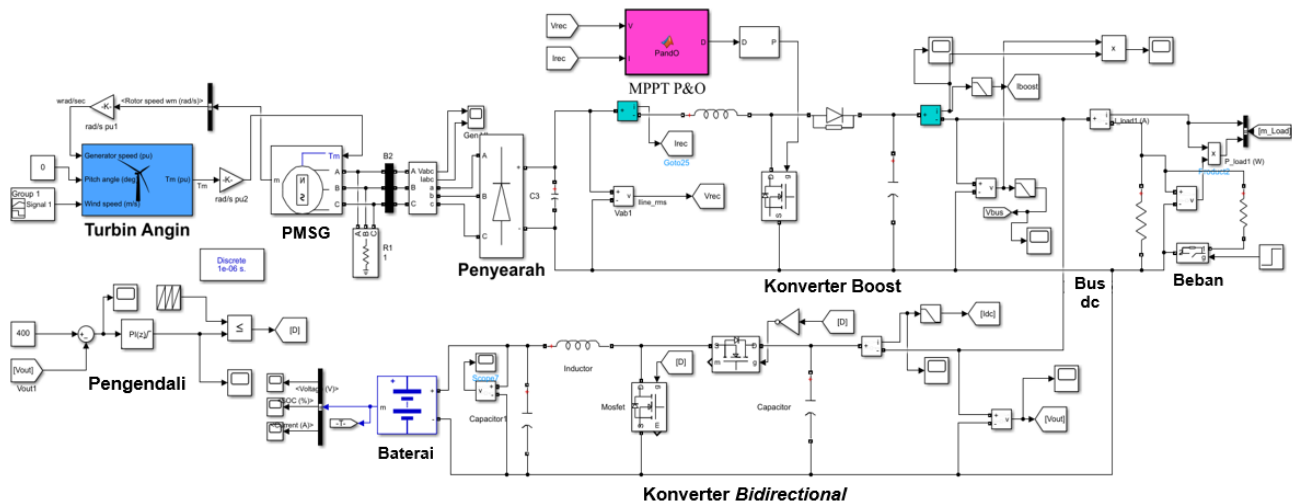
Vrec
Irec
V
I
PandO
D
MPPT P&O
D
P
wrad/sec
-K-
<Rotor speed wm (rad/s)>
rad/s pu1
0
Group 1
Signal 1
Generator speed (pu)
Pitch angle (deg)
Wind speed (m/s)
Tm (pu)
Tm
-K-
rad/s pu2
Turbin Angin
Tm
m
A
B
C
PMSG
B2
A
B
C
Vabc
Iabc
a
b
c
R1
1
Gen
A
B
C
C3
Penyearah
Irec
Goto25
Vab1
line_rms
Vrec
Iboost
x
Vbus
i_load1 (A)
[m_Load]
x
P_load1 (W)
Product2
Konverter Boost
Bus dc
Beban
Discrete
1e-06 s.
400
PI(z)
≤
[D]
[Vout]
Vout1
Pengendali
<Voltage (V)>
<SOC (%)>
<Current (A)>
m
Baterai
Scope7
v
Capacitor1
Inductor
[D]
Mosfet
Capacitor
[D]
[Idc]
[Vout]
Konverter Bidirectional